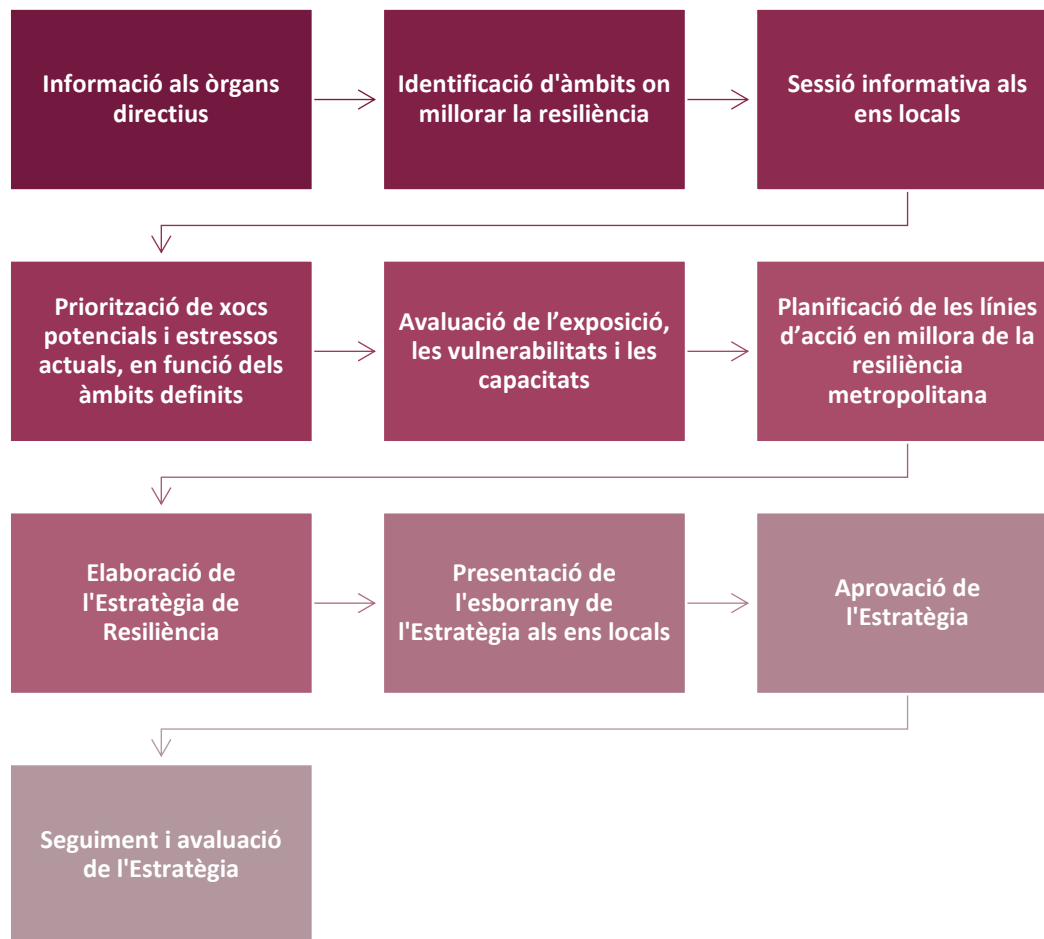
Informació als òrgans directius

Identificació d'àmbits on millorar la resiliència

Sessió informativa als ens locals

Priorització de xocs potencials i estressos actuals, en funció dels àmbits definits

Avaluació de l’exposició, les vulnerabilitats i les capacitats

Planificació de les línies d’acció en millora de la resiliència metropolitana

Elaboració de l'Estratègia de Resiliència

Presentació de l'esborrany de l'Estratègia als ens locals

Aprovació de l'Estratègia

Seguiment i avaluació de l'Estratègia